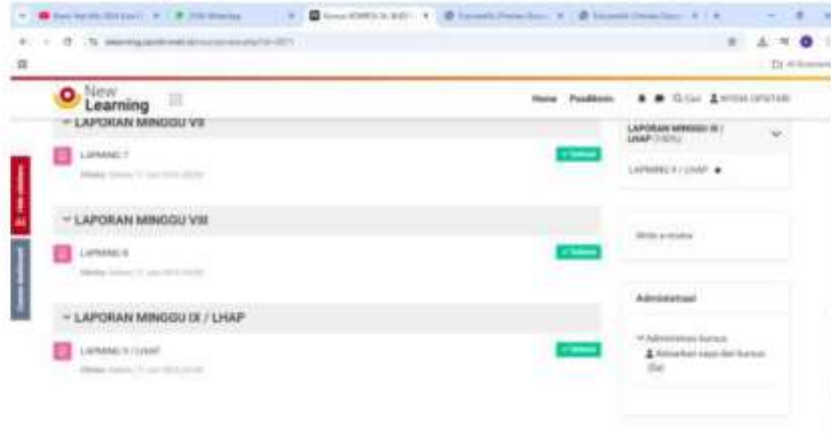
New Learning

Home Pendidikan

LAPORAN MINGGU VII

LAPMING 7

LAPORAN MINGGU VIII

LAPMING 8

LAPORAN MINGGU IX / LHAP

LAPMING 9 / LHAP

LAPORAN MINGGU IX / LHAP

LAPMING 9 / LHAP

Write a review

Administrasi

Administrasi kursus

Keluarkan saya dari kursus

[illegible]